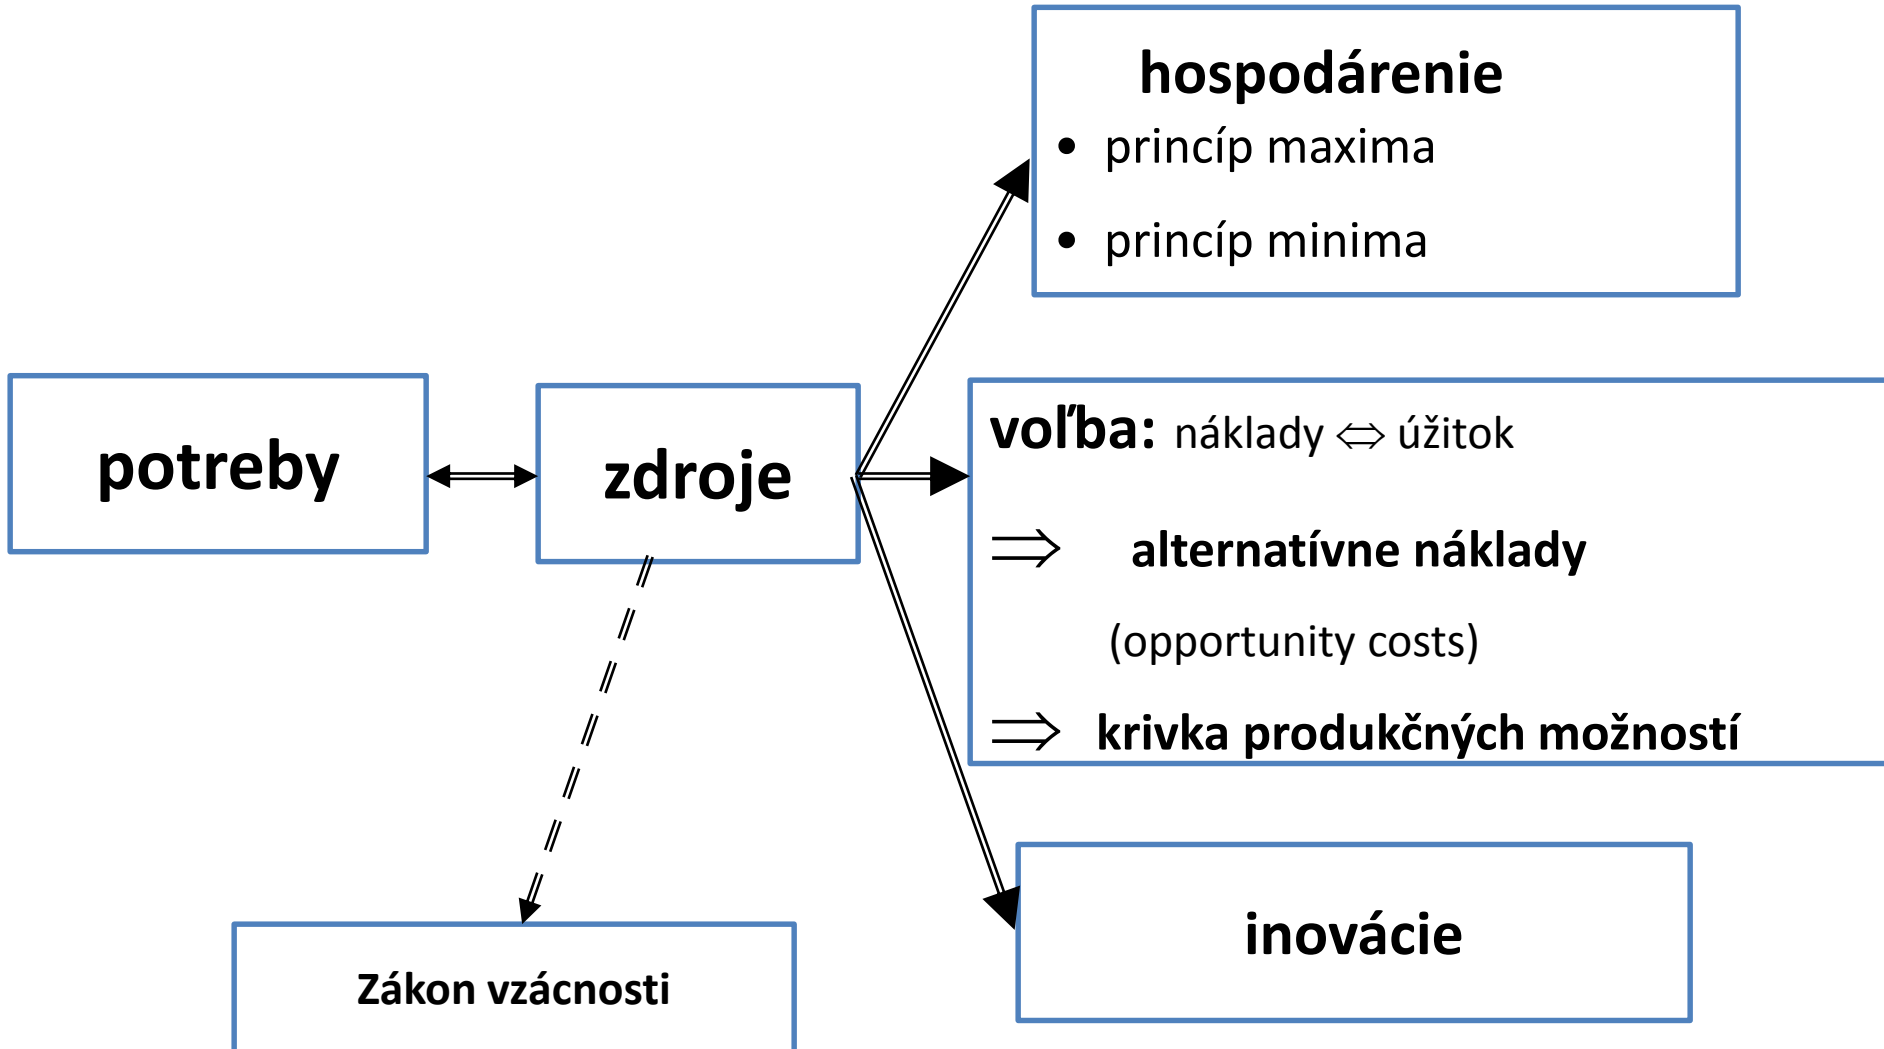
hospodárenie

- princíp maxima
- princíp minima

potreby

zdroje

voľba: náklady $\Leftrightarrow$ úžitok

$\Rightarrow$ alternatívne náklady

(opportunity costs)

$\Rightarrow$ krivka produkčných možností

inovácie

Zákon vzácnosti